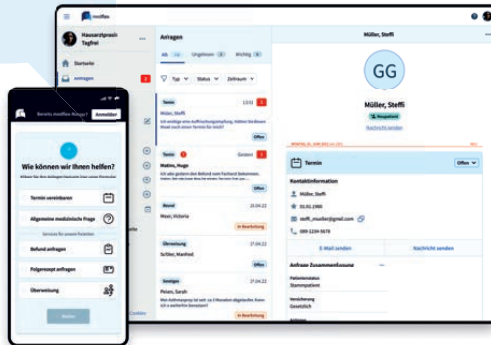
mediflex

Hausarztpraxis Tagfrei

Startseite

Anfragen 2

Anfragen

Alle 14 Ungelesen 2 Wichtig 6

Typ Status Zeitraum

Termin 13:02
Müller, Steffi
Ich erledige eine Auffrischungsimpfung. Hätten Sie diesen Monat noch einen Termin für mich?
Offen

Termin Gestern
Mattes, Hugo
Ich sehe gestern den Befund vom Facharzt bekommen.
Offen

Befund 25.04.22
Moor, Viktoria
In Bearbeitung

Überweisung 27.04.22
Schlier, Manfred
Offen

Sonstiges 27.04.22
Peisen, Sarah
Mei Aufnahmeprozess ist seit- zu 2 Monaten abgelaufen. Kann ich es weiterhin benutzen?
In Bearbeitung

Müller, Steffi

GG

Müller, Steffi
Neupatient
Nachricht senden

Termin
Offen

Kontaktinformation
Müller, Steffi
01.01.1988
steffi_mueller@gmail.com
089 1234 5678

E-Mail senden
Nachricht senden

Anfrage Zusammenfassung
Patientenstatus
Stammpatient
Versicherung
Gesetzlich

Anmelden

Wie können wir Ihnen helfen?

Termin vereinbaren
Allgemeine medizinische Frage
Befund anfragen
Folgerezept anfragen
Überweisung

Weiter